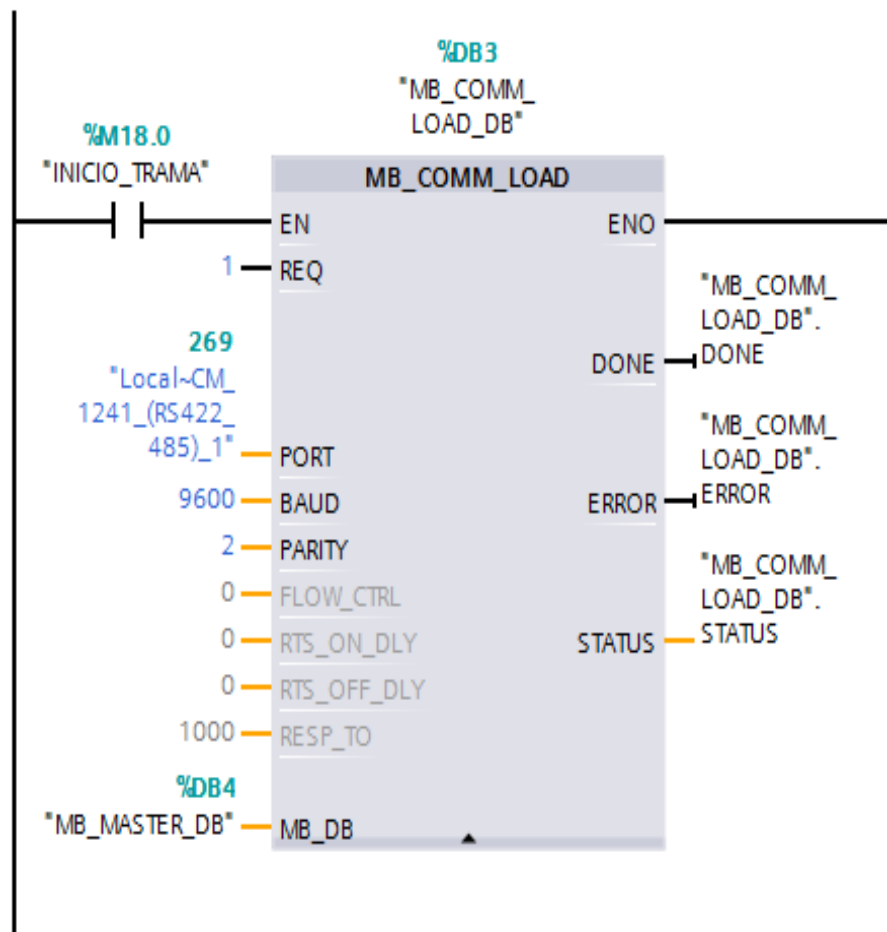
%DB3
"MB_COMM_LOAD_DB"

%M18.0
"INICIO_TRAMA"

MB_COMM_LOAD

EN
ENO

1 REQ

"MB_COMM_LOAD_DB".DONE
DONE

269
"Local~CM_1241_(RS422_485)_1" PORT

9600 BAUD

"MB_COMM_LOAD_DB".ERROR
ERROR

2 PARITY

0 FLOW_CTRL

"MB_COMM_LOAD_DB".STATUS

0 RTS_ON_DLY
STATUS

0 RTS_OFF_DLY

1000 RESP_TO

%DB4
"MB_MASTER_DB" MB_DB